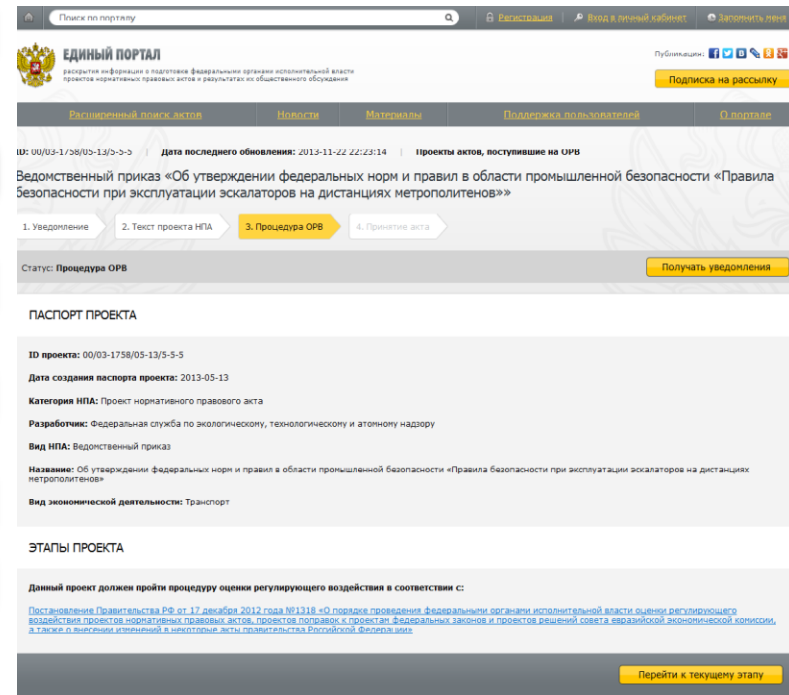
Поиск по порталу

Регистрация | Вход в личный кабинет | Запомнить меня

ЕДИНЫЙ ПОРТАЛ
раскрытия информации о подготовке федеральными органами исполнительной власти проектов нормативных правовых актов и результатах их общественного обсуждения

Публикации:

Подписка на рассылку

Расширенный поиск актов | Новости | Материалы | Поддержка пользователей | О портале

ID: 00/03-1758/05-13/5-5-5 | Дата последнего обновления: 2013-11-22 22:23:14 | Проекты актов, поступившие на ОРВ

Ведомственный приказ «Об утверждении федеральных норм и правил в области промышленной безопасности «Правила безопасности при эксплуатации эскалаторов на дистанциях метрополитенов»»

1. Уведомление | 2. Текст проекта НПА | 3. Процедура ОРВ | 4. Принятие акта

Статус: Процедура ОРВ

Получать уведомления

ПАСПОРТ ПРОЕКТА

ID проекта: 00/03-1758/05-13/5-5-5

Дата создания паспорта проекта: 2013-05-13

Категория НПА: Проект нормативного правового акта

Разработчик: Федеральная служба по экологическому, технологическому и атомному надзору

Вид НПА: Ведомственный приказ

Название: Об утверждении федеральных норм и правил в области промышленной безопасности «Правила безопасности при эксплуатации эскалаторов на дистанциях метрополитенов»

Вид экономической деятельности: Транспорт

ЭТАПЫ ПРОЕКТА

Данный проект должен пройти процедуру оценки регулирующего воздействия в соответствии с:

Постановление Правительства РФ от 17 декабря 2012 года №1318 «О порядке проведения федеральными органами исполнительной власти оценки регулирующего воздействия проектов нормативных правовых актов, проектов поправок к проектам федеральных законов и проектов решений совета евразийской экономической комиссии, а также о внесении изменений в некоторые акты правительства Российской Федерации»

Перейти к текущему этапу